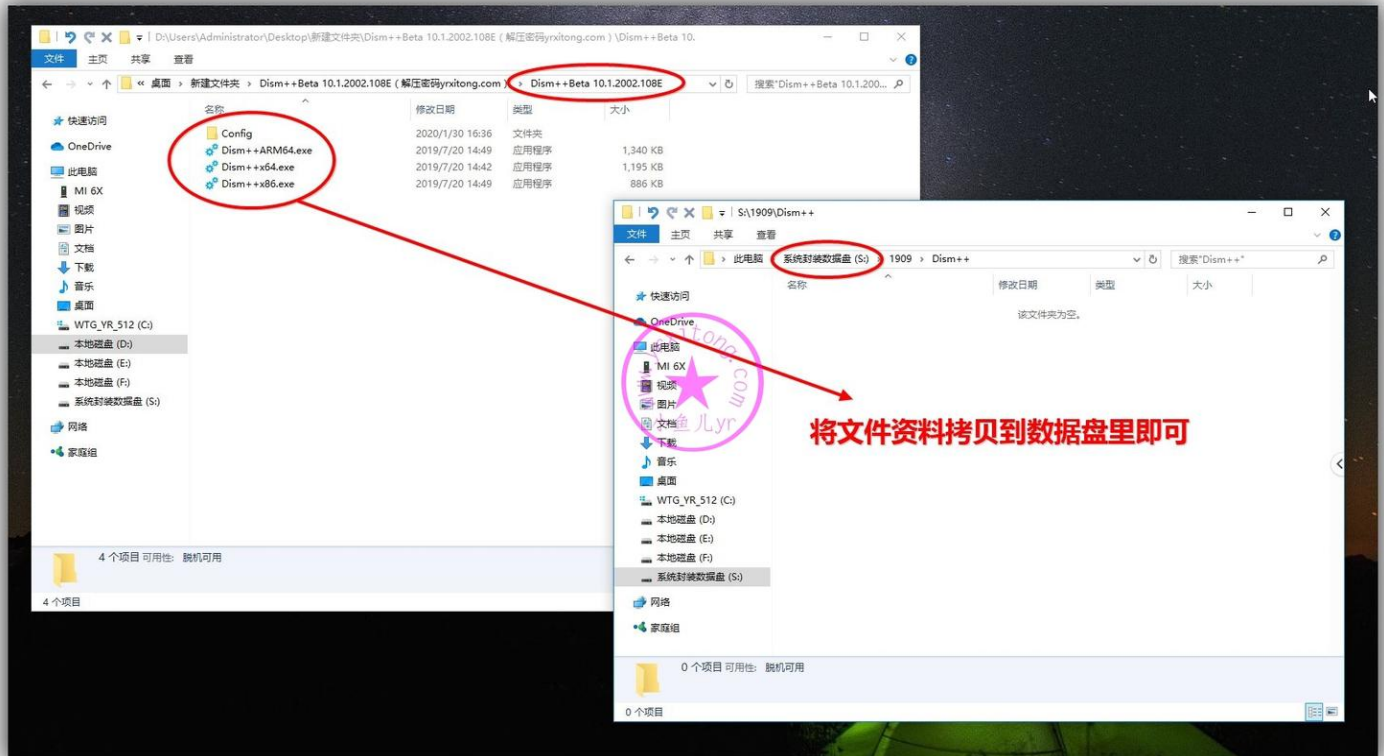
D:\Users\Administrator\Desktop\新建文件夹\Dism++Beta 10.1.2002.108E（解压密码yrxitong.com）\Dism++Beta 10.

文件 主页 共享 查看

« 桌面 › 新建文件夹 › Dism++Beta 10.1.2002.108E（解压密码yrxitong.com）› Dism++Beta 10.1.2002.108E

搜索"Dism++Beta 10.1.200...

快速访问
OneDrive
此电脑
MI 6X
视频
图片
文档
下载
音乐
桌面
WTG_YR_512 (C:)
本地磁盘 (D:)
本地磁盘 (E:)
本地磁盘 (F:)
系统封装数据盘 (S:)
网络
家庭组

| 名称 | 修改日期 | 类型 | 大小 |
|---|---|---|---|
| Config | 2020/1/30 16:36 | 文件夹 | |
| Dism++ARM64.exe | 2019/7/20 14:49 | 应用程序 | 1,340 KB |
| Dism++x64.exe | 2019/7/20 14:42 | 应用程序 | 1,195 KB |
| Dism++x86.exe | 2019/7/20 14:49 | 应用程序 | 886 KB |

4 个项目 可用性: 脱机可用

4 个项目

S:\1909\Dism++

文件 主页 共享 查看

此电脑 › 系统封装数据盘 (S:) › 1909 › Dism++

搜索"Dism++"

快速访问
OneDrive
此电脑
MI 6X
视频
图片
文档
下载
音乐
桌面
WTG_YR_512 (C:)
本地磁盘 (D:)
本地磁盘 (E:)
本地磁盘 (F:)
系统封装数据盘 (S:)
网络
家庭组

| 名称 | 修改日期 | 类型 | 大小 |
|---|---|---|---|

该文件夹为空。

yrxitong.com
鱼儿yr

将文件资料拷贝到数据盘里即可

0 个项目 可用性: 脱机可用

0 个项目